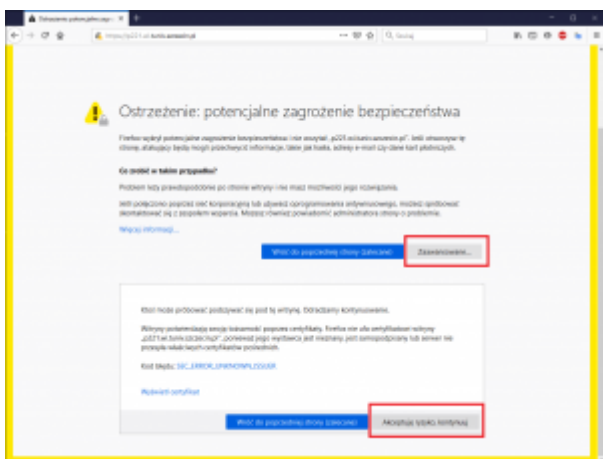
Ostrzeżenie: potencjalne zagrożenie bezpieczeństwa

Firefox wykrył potencjalne zagrożenie bezpieczeństwa i nie wczytał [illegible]. Jeśli otworzysz tę stronę, atakujący będą mogli przechwycić informacje, takie jak hasła, adresy e-mail czy dane kart płatniczych.

Co zrobić w takim przypadku?

Problem leży prawdopodobnie po stronie witryny i nie masz możliwości jego rozwiązania.

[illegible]

Więcej informacji...

Wróć do poprzedniej strony (zalecane)

Zaawansowane...

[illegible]

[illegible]

Kod błędu: SEC_ERROR_UNKNOWN_ISSUER

Wyświetl certyfikat

Wróć do poprzedniej strony (zalecane)

Akceptuję ryzyko, kontynuuj